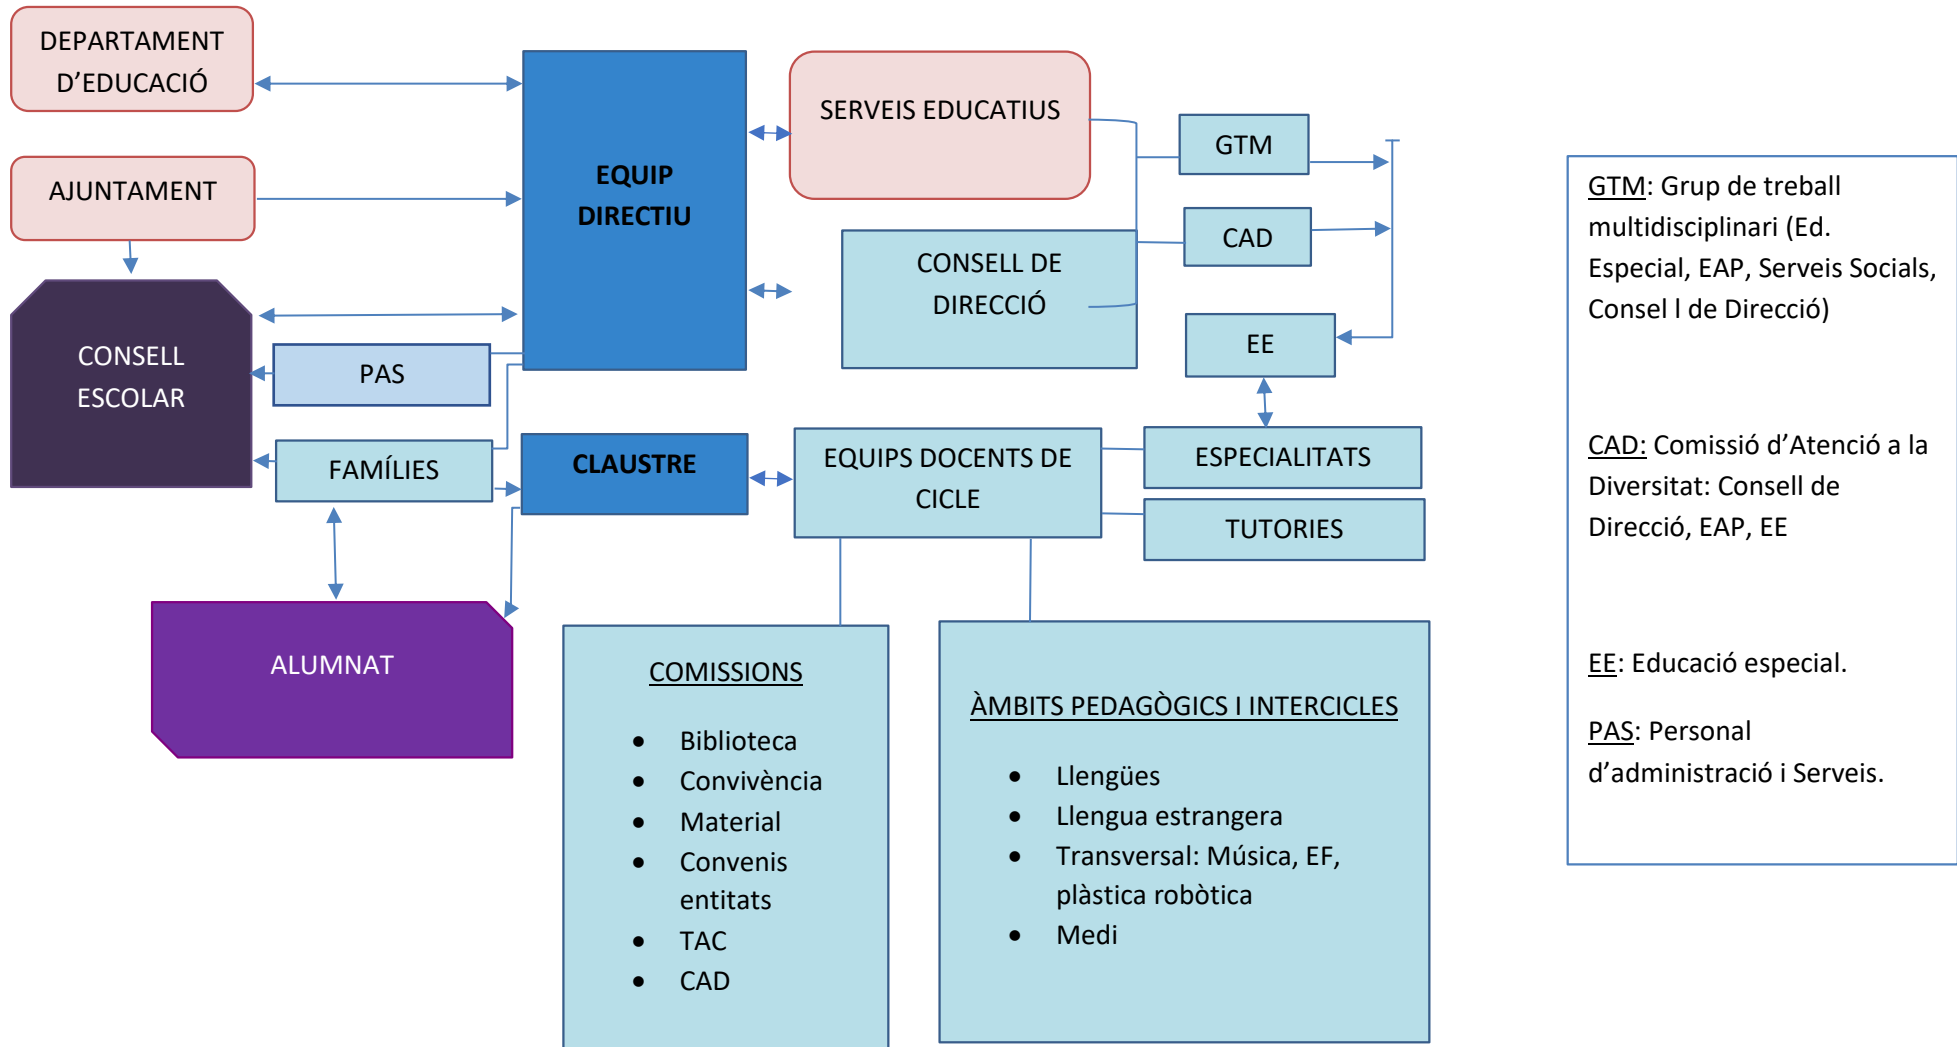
DEPARTAMENT D'EDUCACIÓ

AJUNTAMENT

CONSELL ESCOLAR

EQUIP DIRECTIU

SERVEIS EDUCATIUS

CONSELL DE DIRECCIÓ

GTM

CAD

EE

PAS

FAMÍLIES

CLAUSTRE

EQUIPS DOCENTS DE CICLE

ESPECIALITATS

TUTORIES

ALUMNAT

COMISSIONS

- Biblioteca
- Convivència
- Material
- Convenis entitats
- TAC
- CAD

ÀMBITS PEDAGÒGICS I INTERCICLES

- Llengües
- Llengua estrangera
- Transversal: Música, EF, plàstica robòtica
- Medi

GTM: Grup de treball multidisciplinari (Ed. Especial, EAP, Serveis Socials, Consel l de Direcció)

CAD: Comissió d'Atenció a la Diversitat: Consell de Direcció, EAP, EE

EE: Educació especial.

PAS: Personal d'administració i Serveis.